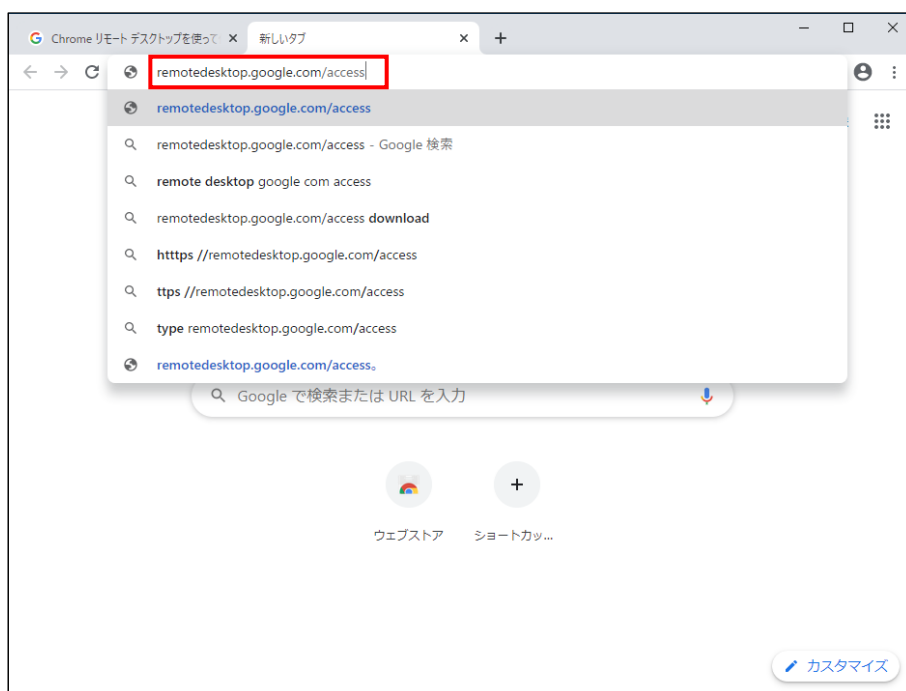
Chrome リモート デスクトップを使って ×
新しいタブ ×
+

remotedesktop.google.com/access

remotedesktop.google.com/access

remotedesktop.google.com/access - Google 検索

remote desktop google com access

remotedesktop.google.com/access download

htttps //remotedesktop.google.com/access

ttps //remotedesktop.google.com/access

type remotedesktop.google.com/access

remotedesktop.google.com/access。

Google で検索または URL を入力

ウェブストア

ショートカッ...

カスタマイズ